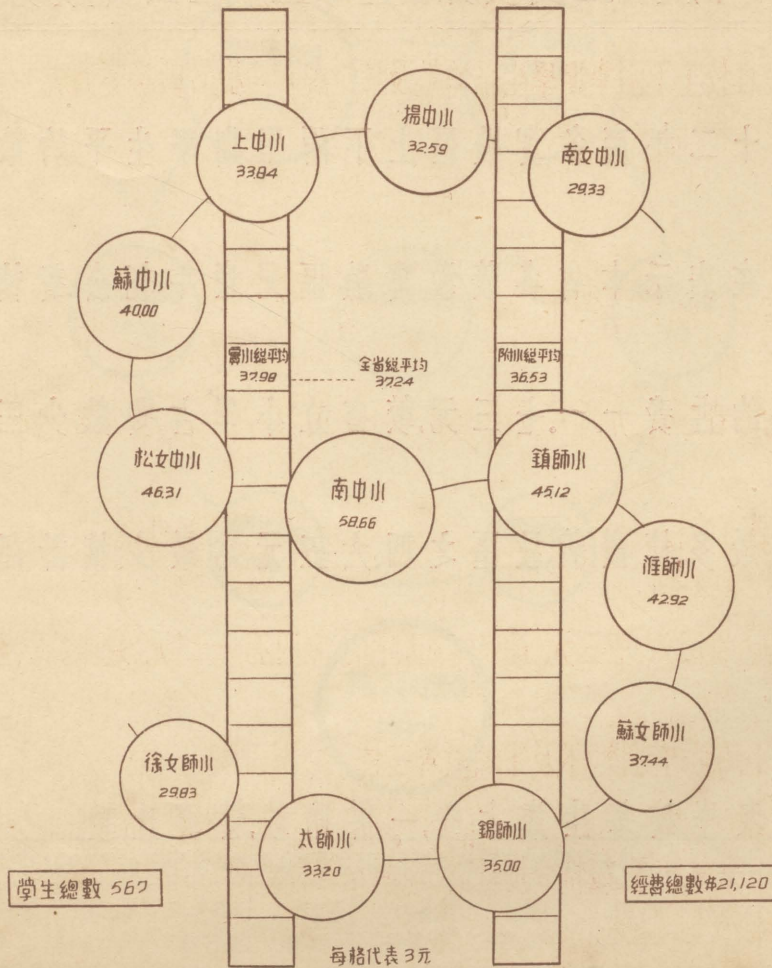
揚中小
32.59

上中小
33.84

南女中小
29.33

蘇中小
40.00

實小總平均
37.98

全省總平均
37.24

附小總平均
36.53

松女中小
46.31

南中小
58.66

鎮師小
45.12

淮師小
42.92

蘇女師小
37.44

徐女師小
29.83

太師小
33.20

錫師小
35.00

學生總數 567

經費總數#21,120

每格代表3元